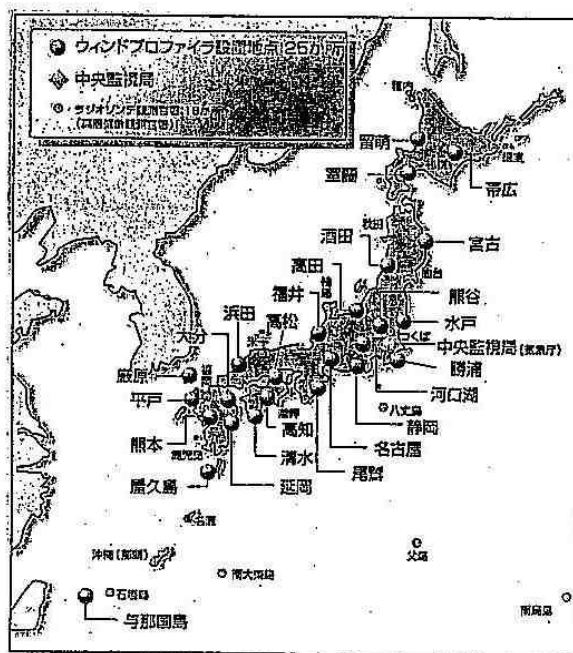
ウィンドプロファイラ設置地点（25か所）
中央監視局
ラジオゾンデ観測地点（18か所）
（高層気象観測地点）

稚内
留萌
室蘭
根室
帯広
秋田
宮古
酒田
仙台
高田
熊谷
福井
輪島
水戸
浜田
高松
つくば
大分
中央監視局（気象庁）
厳原
福岡
勝浦
平戸
河口湖
八丈島
静岡
熊本
潮岬
高知
鹿児島
清水
名古屋
屋久島
尾鷲
延岡
名瀬
沖縄（那覇）
父島
南大東島
石垣島
南鳥島
与那国島